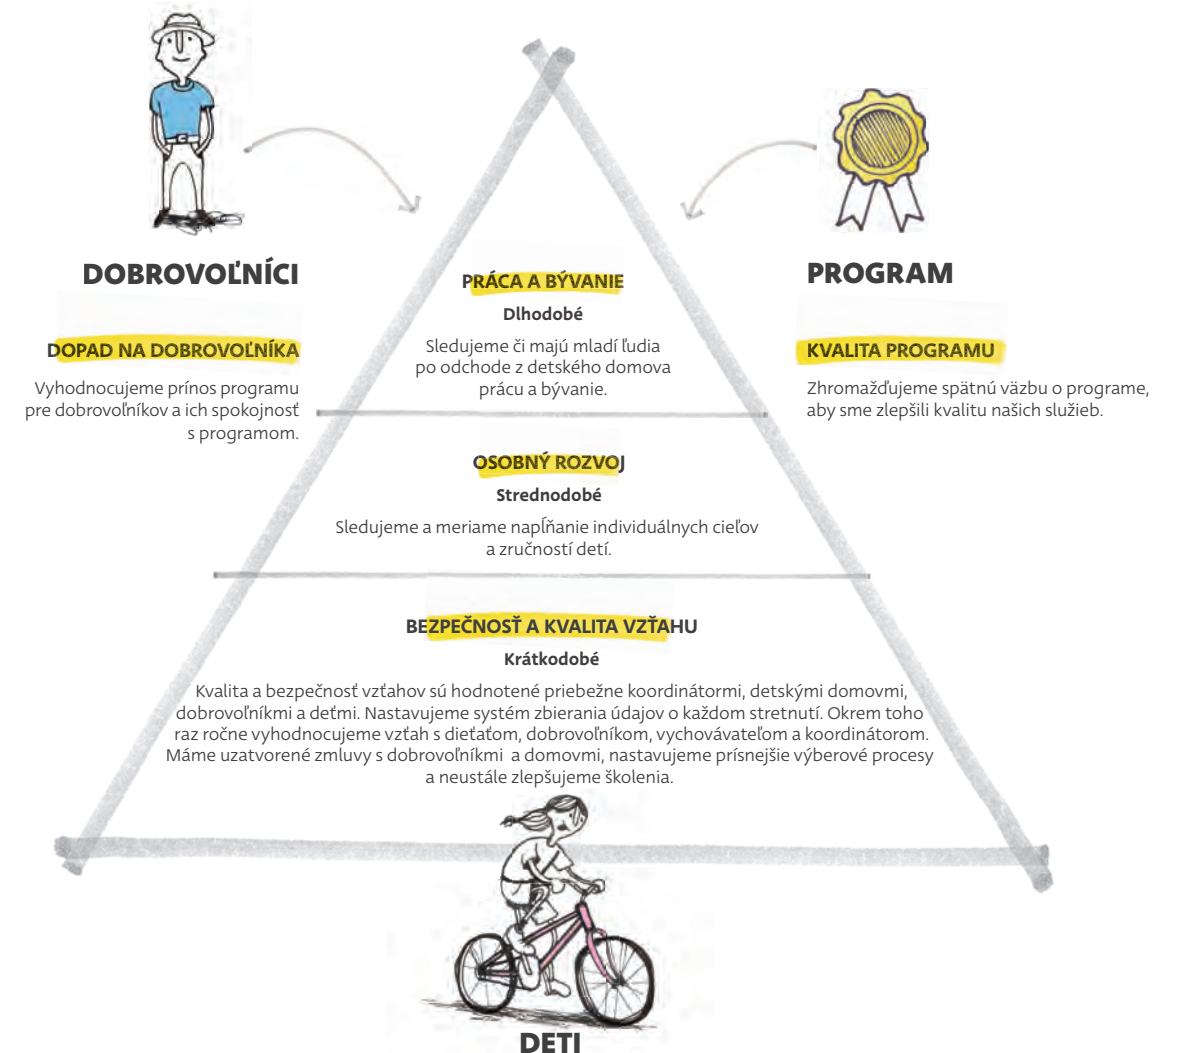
DOBROVOĽNÍCI

DOPAD NA DOBROVOĽNÍKA

Vyhodnocujeme prínos programu pre dobrovoľníkov a ich spokojnosť s programom.

PRÁCA A BÝVANIE

Dlhodobé

Sledujeme či majú mladí ľudia po odchode z detského domova prácu a bývanie.

PROGRAM

KVALITA PROGRAMU

Zhromažďujeme spätnú väzbu o programe, aby sme zlepšili kvalitu našich služieb.

OSOBNÝ ROZVOJ

Strednodobé

Sledujeme a meriame napĺňanie individuálnych cieľov a zručností detí.

BEZPEČNOSŤ A KVALITA VZŤAHU

Krátkodobé

Kvalita a bezpečnosť vzťahov sú hodnotené priebežne koordinátormi, detskými domovmi, dobrovoľníkmi a deťmi. Nastavujeme systém zbierania údajov o každom stretnutí. Okrem toho raz ročne vyhodnocujeme vzťah s dieťaťom, dobrovoľníkom, vychovávateľom a koordinátorom. Máme uzatvorené zmluvy s dobrovoľníkmi a domovmi, nastavujeme prísnejšie výberové procesy a neustále zlepšujeme školenia.

DETI